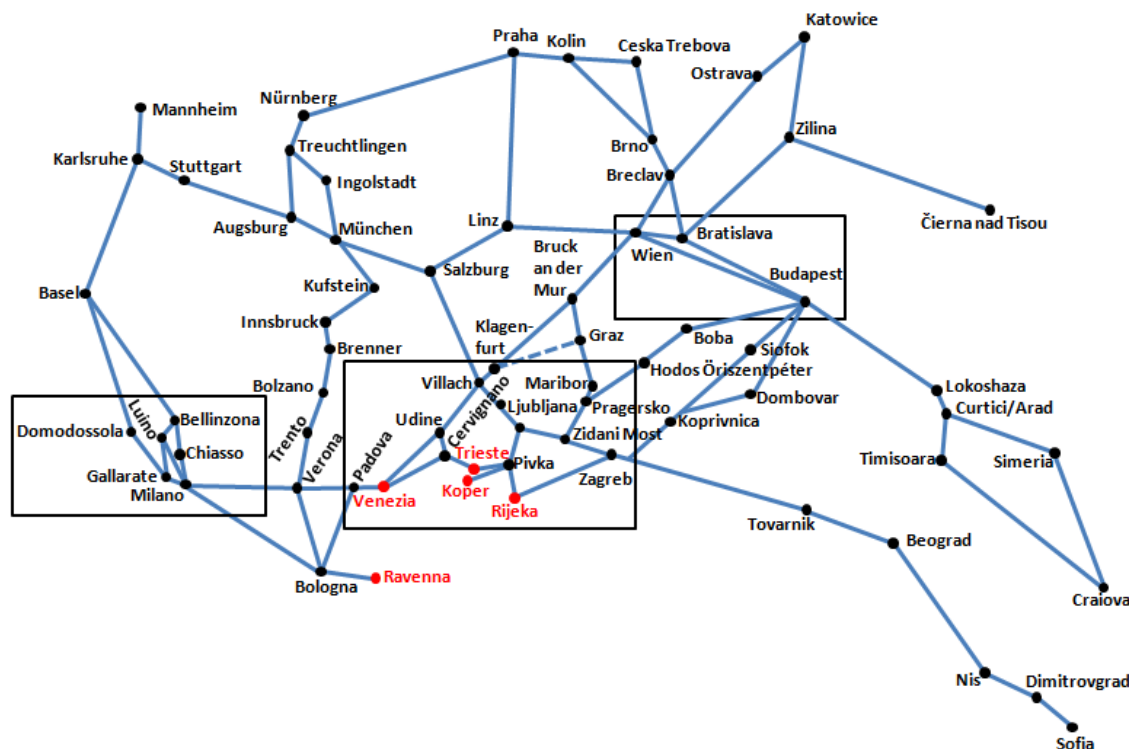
Katowice
Praha
Kolin
Ceska Trebova
Ostrava
Mannheim
Nürnberg
Zilina
Brno
Karlsruhe
Stuttgart
Treuchtlingen
Breclav
Ingolstadt
Čierna nad Tisou
Augsburg
München
Linz
Bratislava
Wien
Bruck an der Mur
Budapest
Salzburg
Basel
Kufstein
Innsbruck
Klagenfurt
Graz
Brenner
Boba
Siofok
Hodos
Öriszentpéter
Bolzano
Villach
Maribor
Lokoshaza
Udine
Ljubljana
Pragersko
Dombovar
Curtici/Arad
Luino
Bellinzona
Domodossola
Cervignano
Koprivnica
Chiasso
Trento
Verona
Padova
Trieste
Pivka
Zidani Most
Timisoara
Simeria
Gallarate
Milano
Koper
Zagreb
Venezia
Rijeka
Tovarnik
Beograd
Bologna
Ravenna
Craiova
Nis
Dimitrovgrad
Sofia